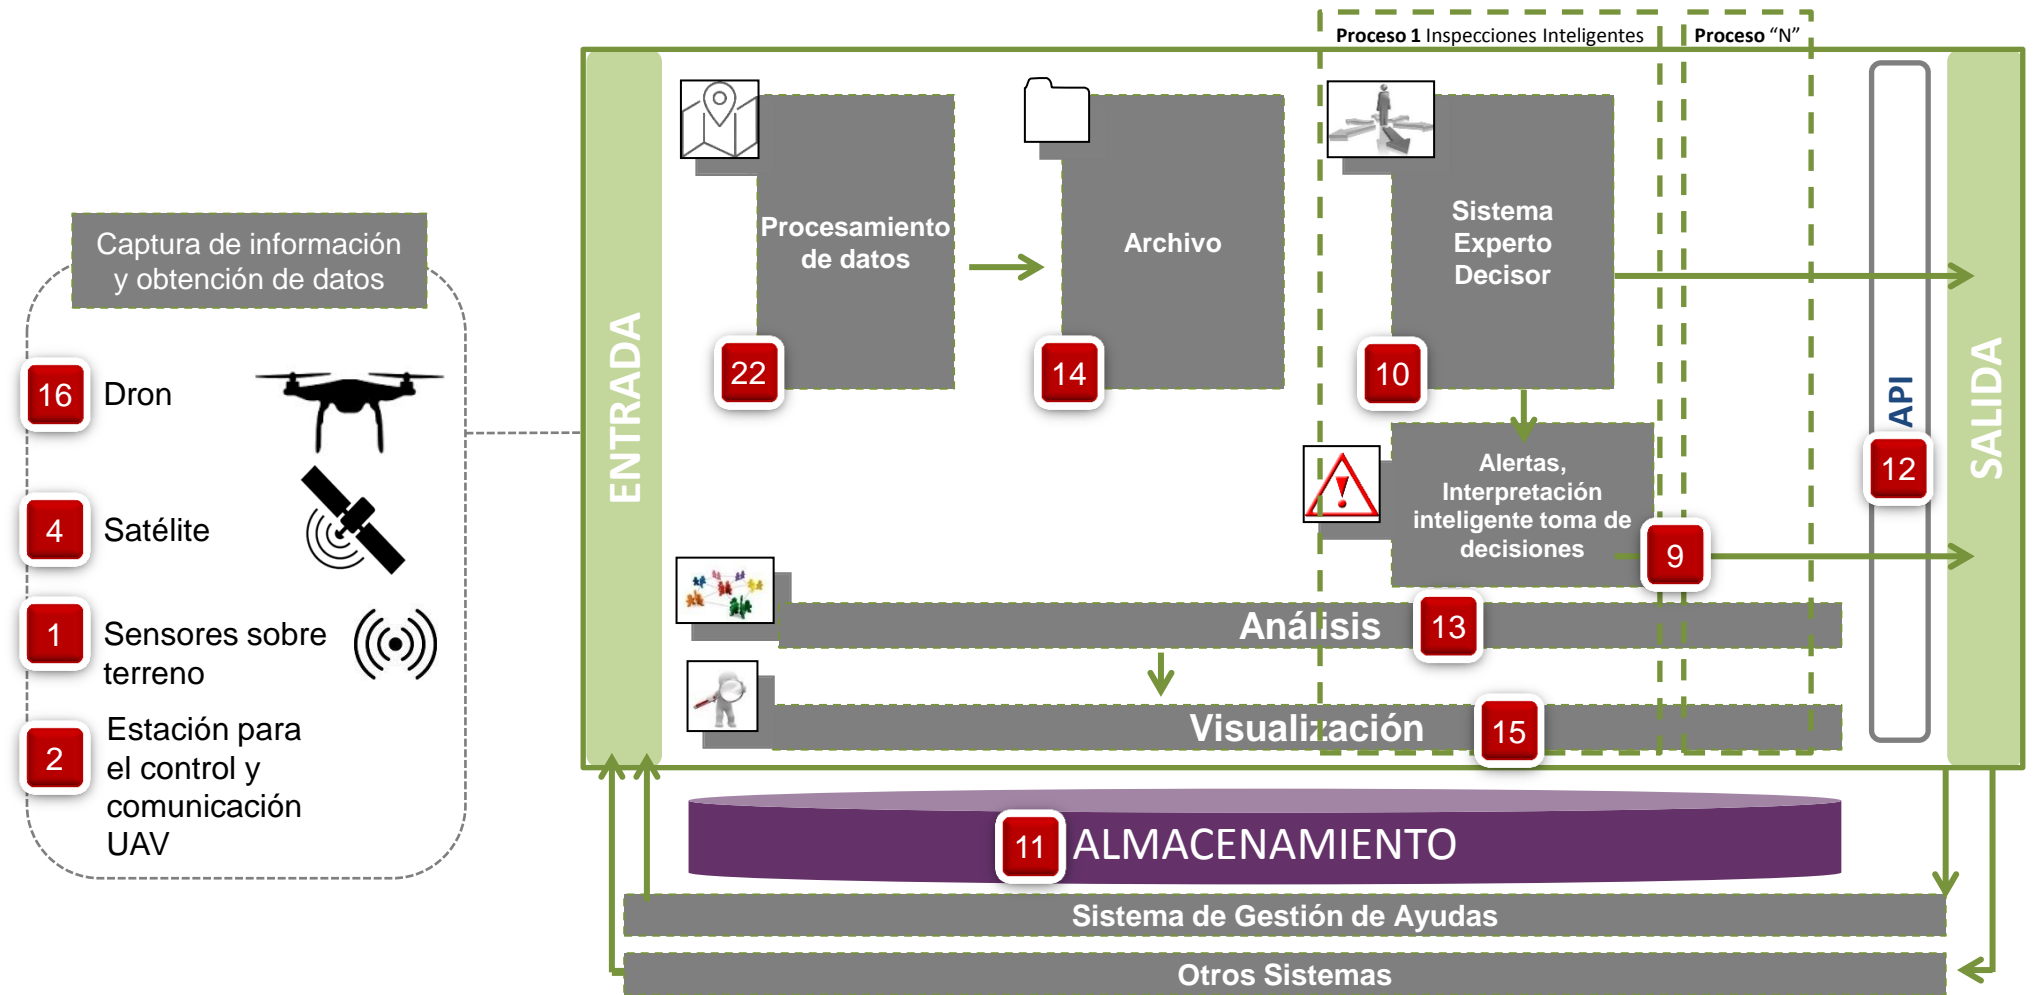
Proceso 1 Inspecciones Inteligentes

Proceso "N"

Captura de información y obtención de datos

16 Dron

4 Satélite

1 Sensores sobre terreno

2 Estación para el control y comunicación UAV

ENTRADA

Procesamiento de datos

22

Archivo

14

Sistema Experto Decisor

10

Alertas, Interpretación inteligente toma de decisiones

9

API

12

SALIDA

Análisis

13

Visualización

15

11 ALMACENAMIENTO

Sistema de Gestión de Ayudas

Otros Sistemas